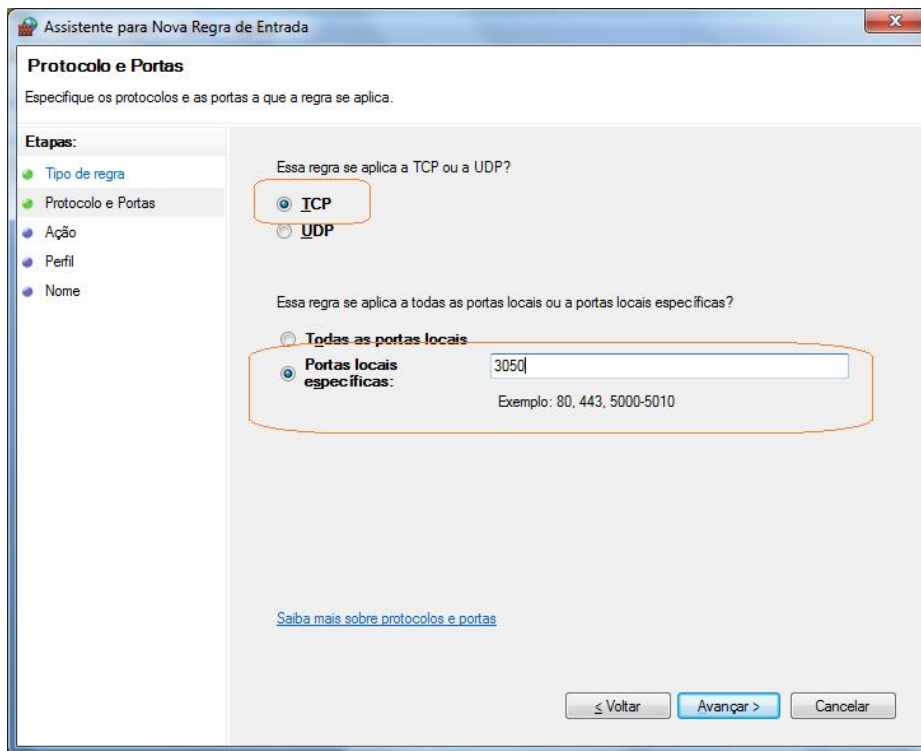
Assistente para Nova Regra de Entrada

Protocolo e Portas

Especifique os protocolos e as portas a que a regra se aplica.

Etapas:

Tipo de regra

Protocolo e Portas

Ação

Perfil

Nome

Essa regra se aplica a TCP ou a UDP?

TCP

UDP

Essa regra se aplica a todas as portas locais ou a portas locais específicas?

Todas as portas locais

Portas locais específicas:

3050

Exemplo: 80, 443, 5000-5010

Saiba mais sobre protocolos e portas

< Voltar

Avançar >

Cancelar